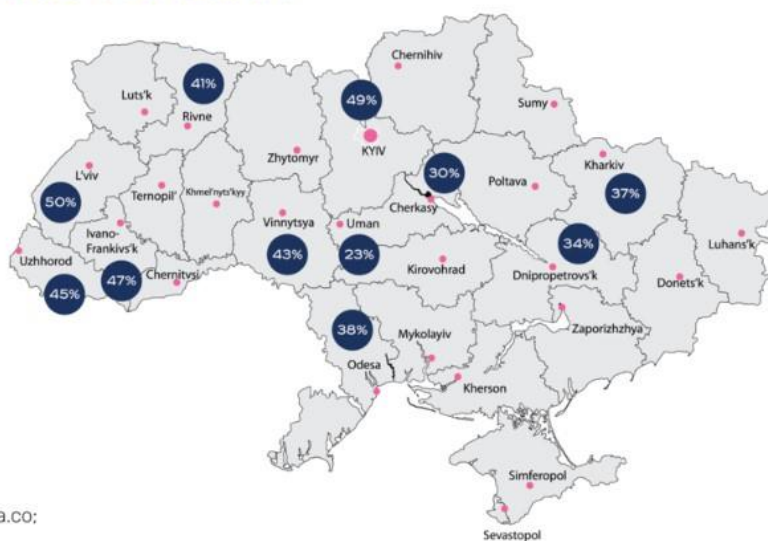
Chernihiv
Luts'k
41%
49%
Sumy
Rivne
KYIV
Zhytomyr
Kharkiv
L'viv
30%
Poltava
37%
Ternopil'
Khmel'nyts'kyy
50%
Cherkasy
Vinnytsya
Uman
Ivano-Frankivs'k
34%
Luhans'k
Uzhhorod
43%
23%
Kirovohrad
47%
Dnipropetrovs'k
Donets'k
45%
Chernitvsi
Zaporizhzhya
38%
Mykolayiv
Odesa
Kherson
Simferopol
a.co;
Sevastopol